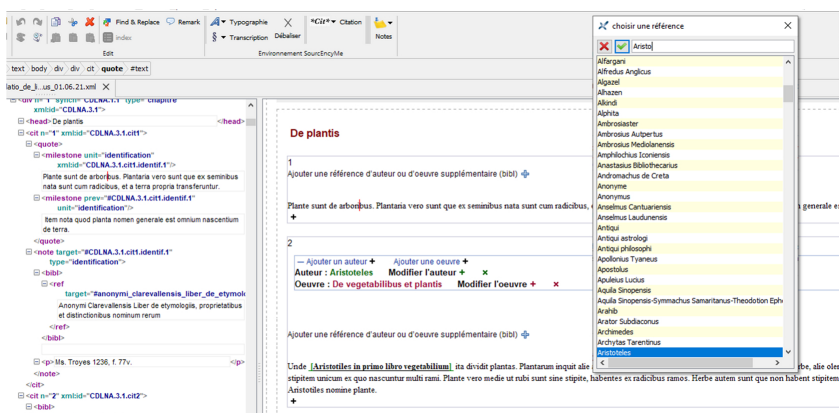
Find & Replace
Remark
Typographie
Transcription
Débaliser
*Cit*
Citation
Notes
Index
Edit
Environnement SourcEncyMe

text body div div cit quote #text

latio_de_l...us_01.06.21.xml

<div n="1" xml:id="CDLNA.3.1" type="chapitre">
<head> De plantis </head>
<cit n="1" xml:id="CDLNA.3.1.cit1">
<quote>
<milestone unit="identification" xml:id="CDLNA.3.1.cit1.identif.1"/>
Plante sunt de arboribus. Plantaria vero sunt que ex seminibus nata sunt cum radicibus, et a terra propria transferuntur.
<milestone prev="#CDLNA.3.1.cit1.identif.1" unit="identification"/>
Item nota quod planta nomen generale est omnium nascentium de terra.
</quote>
<note target="#CDLNA.3.1.cit1.identif.1" type="identification">
<bibl>
<ref target="#anonymi_clarevallensis_liber_de_etymol
Anonymi Clarevallensis Liber de etymologiis, proprietatibus et distinctionibus nominum rerum
</ref>
</bibl>
<p> Ms. Troyes 1236, f. 77v. </p>
</note>
</cit>
<cit n="2" xml:id="CDLNA.3.1.cit2">
<bibl>

De plantis

1
Ajouter une référence d'auteur ou d'oeuvre supplémentaire (bibl)

Plante sunt de arboribus. Plantaria vero sunt que ex seminibus nata sunt cum radicibus, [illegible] generale e

2
— Ajouter un auteur + Ajouter une oeuvre +
Auteur : Aristoteles Modifier l'auteur + ×
Oeuvre : De vegetabilibus et plantis Modifier l'oeuvre + ×

Ajouter une référence d'auteur ou d'oeuvre supplémentaire (bibl)

Unde [Aristotiles in primo libro vegetabilium] ita dividit plantas. Plantarum inquit alie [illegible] rbe, alie ole stipitem unicum ex quo nascuntur multi rami. Plante vero medie ut rubi sunt sine stipite, habentes ex radicibus ramos. Herbe autem sunt que non habent stipitem Aristotiles nomine plante.

choisir une référence
Aristo
Alfargani
Alfredus Anglicus
Algazel
Alhazen
Alkindi
Alphita
Ambrosiaster
Ambrosius Autpertus
Ambrosius Mediolanensis
Amphilochus Iconiensis
Andromachus de Creta
Anonyme
Anonymus
Anselmus Cantuariensis
Anselmus Laudunensis
Antiqui
Antiqui astrologi
Antiqui philosophi
Apollonius Tyaneus
Apostolus
Apuleius Lucius
Aquila Sinopensis
Aquila Sinopensis-Symmachus Samaritanus-Theodotion Eph
Arabib
Arator Subdiaconus
Archimedes
Archytas Tarentinus
Aristoteles